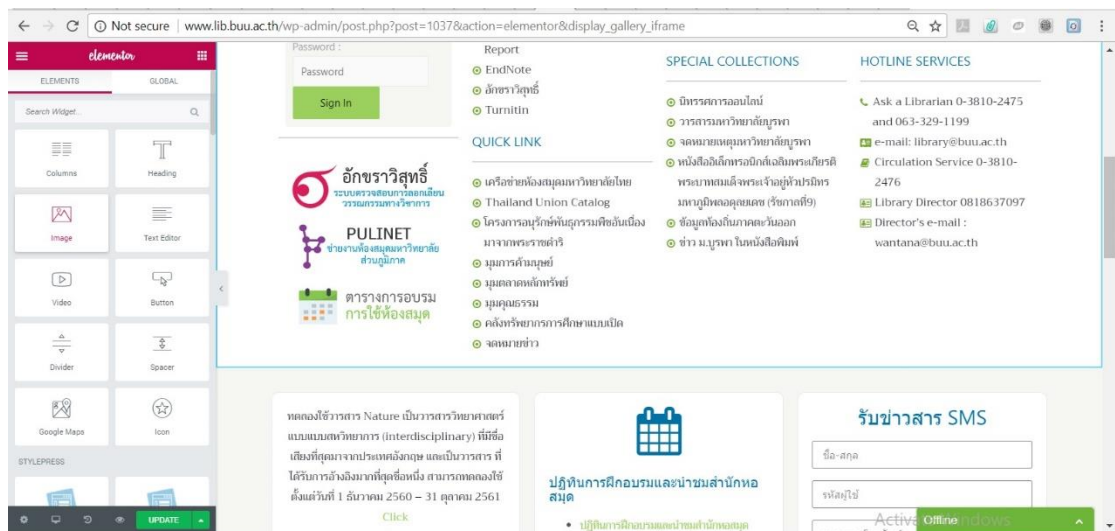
Not secure | www.lib.buu.ac.th/wp-admin/post.php?post=1037&action=elementor&display_gallery_iframe

elementor

ELEMENTS GLOBAL

Search Widget...

Columns
Heading
Image
Text Editor
Video
Button
Divider
Spacer
Google Maps
Icon

STYLEPRESS

UPDATE

Password :
Password
Sign In

Report
EndNote
อักขราวิสุทธิ์
Turnitin

QUICK LINK
เครือข่ายห้องสมุดมหาวิทยาลัยไทย
Thailand Union Catalog
โครงการอนุรักษ์พันธุกรรมพืชอันเนื่องมาจากพระราชดำริ
มุมการค้ามนุษย์
มุมตลาดหลักทรัพย์
มุมคุณธรรม
คลังทรัพยากรการศึกษาแบบเปิด
จดหมายข่าว

SPECIAL COLLECTIONS
นิทรรศการออนไลน์
วารสารมหาวิทยาลัยบูรพา
จดหมายเหตุมหาวิทยาลัยบูรพา
หนังสืออิเล็กทรอนิกส์เฉลิมพระเกียรติพระบาทสมเด็จพระเจ้าอยู่หัวปรมินทรมหาภูมิพลอดุลยเดช (รัชกาลที่9)
ข้อมูลท้องถิ่นภาคตะวันออก
ข่าว ม.บูรพา ในหนังสือพิมพ์

HOTLINE SERVICES
Ask a Librarian 0-3810-2475 and 063-329-1199
e-mail: library@buu.ac.th
Circulation Service 0-3810-2476
Library Director 0818637097
Director's e-mail : wantana@buu.ac.th

อักขราวิสุทธิ์
ระบบตรวจสอบการลอกเลียนวรรณกรรมทางวิชาการ

PULINET
ข่ายงานห้องสมุดมหาวิทยาลัยส่วนภูมิภาค

ตารางการอบรม
การใช้ห้องสมุด

ทดลองใช้วารสาร Nature เป็นวารสารวิทยาศาสตร์แบบแบบสหวิทยาการ (interdisciplinary) ที่มีชื่อเสียงที่สุดมาจากประเทศอังกฤษ และเป็นวารสารที่ได้รับการอ้างอิงมากที่สุดชื่อหนึ่ง สามารถทดลองใช้ตั้งแต่วันที่ 1 ธันวาคม 2560 – 31 ตุลาคม 2561
Click

ปฏิทินการฝึกอบรมและนำชมสำนักหอสมุด
ปฏิทินการฝึกอบรมและนำชมสำนักหอสมุด

รับข่าวสาร SMS
ชื่อ-สกุล
รหัสผู้ใช้

Activate Windows
Offline